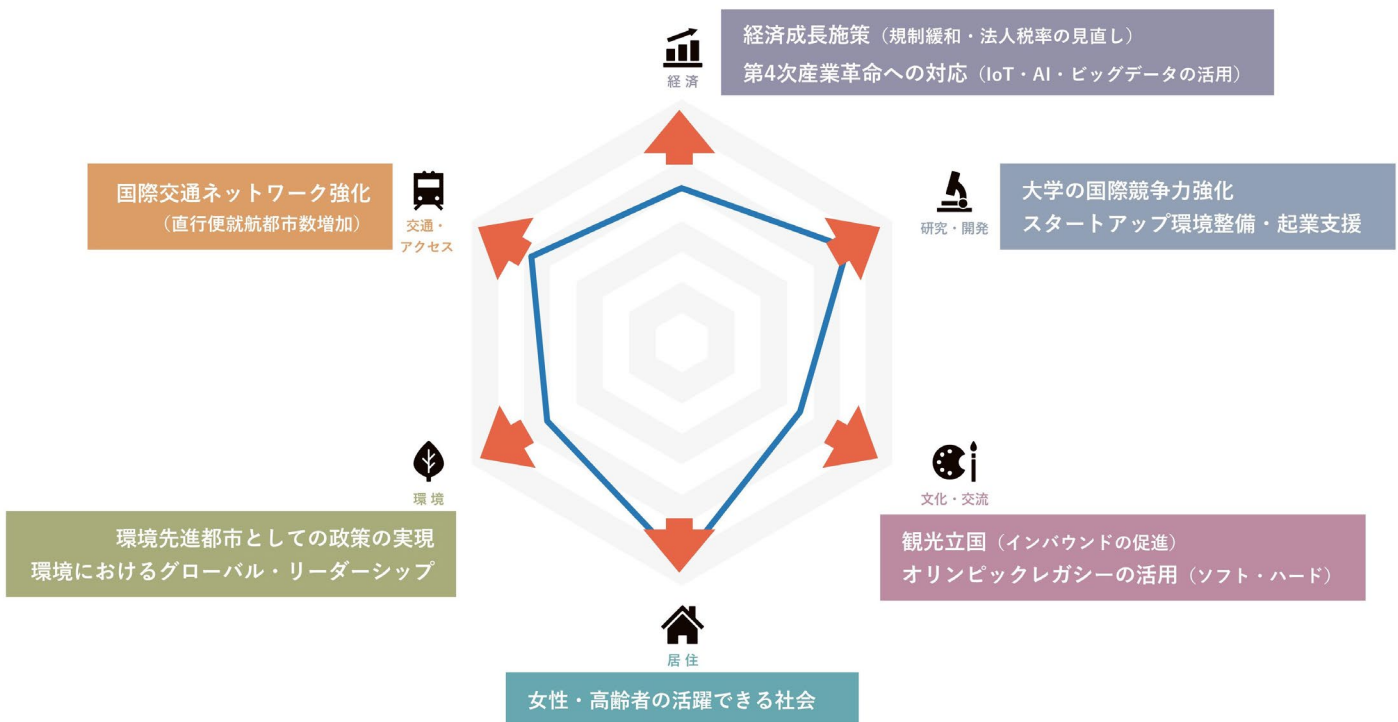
経済

経済成長施策（規制緩和・法人税率の見直し）
第4次産業革命への対応（IoT・AI・ビッグデータの活用）

交通・アクセス

国際交通ネットワーク強化
（直行便就航都市数増加）

研究・開発

大学の国際競争力強化
スタートアップ環境整備・起業支援

環境

環境先進都市としての政策の実現
環境におけるグローバル・リーダーシップ

文化・交流

観光立国（インバウンドの促進）
オリンピックレガシーの活用（ソフト・ハード）

居住

女性・高齢者の活躍できる社会